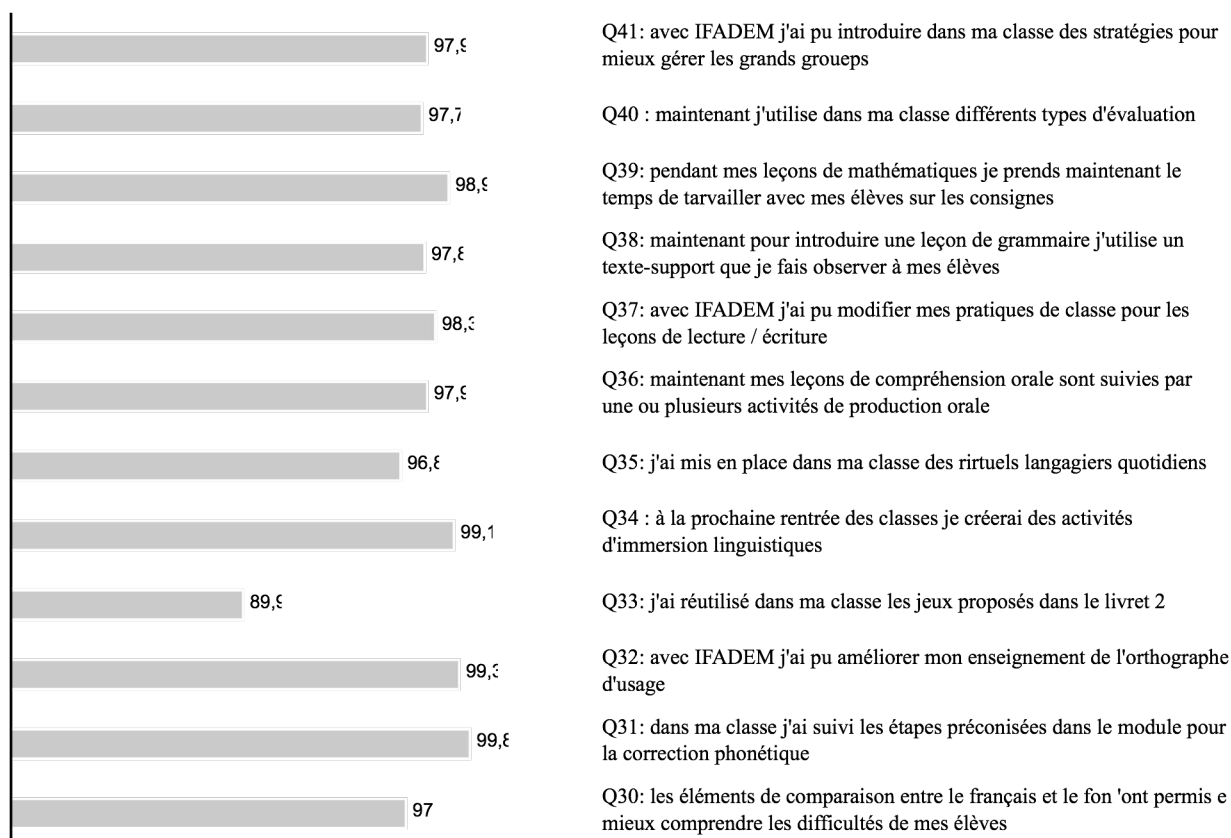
| | |
|---|---|
| 97,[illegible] | Q41: avec IFADEM j'ai pu introduire dans ma classe des stratégies pour mieux gérer les grands groueps |
| 97,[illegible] | Q40 : maintenant j'utilise dans ma classe différents types d'évaluation |
| 98,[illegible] | Q39: pendant mes leçons de mathématiques je prends maintenant le temps de tarvailler avec mes élèves sur les consignes |
| 97,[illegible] | Q38: maintenant pour introduire une leçon de grammaire j'utilise un texte-support que je fais observer à mes élèves |
| 98,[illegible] | Q37: avec IFADEM j'ai pu modifier mes pratiques de classe pour les leçons de lecture / écriture |
| 97,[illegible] | Q36: maintenant mes leçons de compréhension orale sont suivies par une ou plusieurs activités de production orale |
| 96,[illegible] | Q35: j'ai mis en place dans ma classe des rirtuels langagiers quotidiens |
| 99,1 | Q34 : à la prochaine rentrée des classes je créerai des activités d'immersion linguistiques |
| 89,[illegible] | Q33: j'ai réutilisé dans ma classe les jeux proposés dans le livret 2 |
| 99,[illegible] | Q32: avec IFADEM j'ai pu améliorer mon enseignement de l'orthographe d'usage |
| 99,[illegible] | Q31: dans ma classe j'ai suivi les étapes préconisées dans le module pour la correction phonétique |
| 97 | Q30: les éléments de comparaison entre le français et le fon 'ont permis e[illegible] mieux comprendre les difficultés de mes élèves |